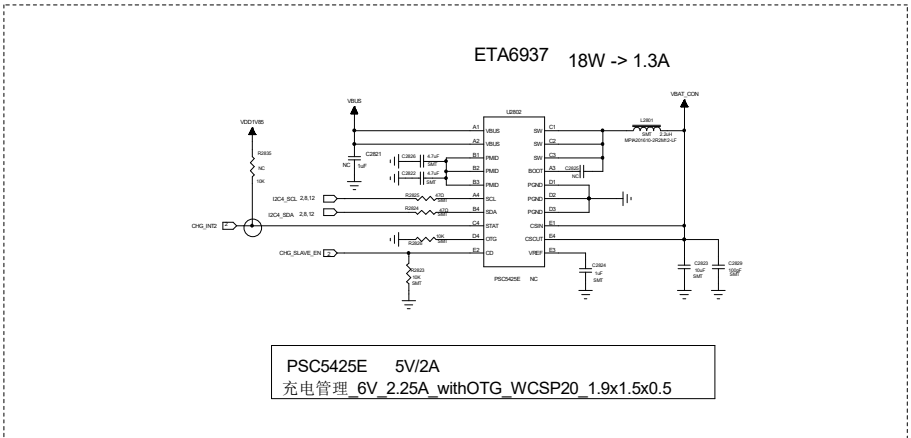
ETA6937 18W -> 1.3A

VBUS
U2802
VBAT_CON
L2801
SMT 2.2uH
MPIA201610-2R2M12-LF
VDD1V85
R2835
NC
10K
C2821
NC 1uF
C2826 4.7uF SMT
C2822 4.7uF SMT
C2825 NC
I2C4_SCL 2,8,12
I2C4_SDA 2,8,12
R2825 47Ω SMT
R2824 47Ω SMT
CHG_INT2
R2826 10K SMT
CHG_SLAVE_EN
R2823 10K SMT
A1 VBUS
A2 VBUS
B1 PMID
B2 PMID
B3 PMID
A4 SCL
B4 SDA
C4 STAT
D4 OTG
E2 CD
C1 SW
C2 SW
C3 SW
A3 BOOT
D1 PGND
D2 PGND
D3 PGND
E1 CSIN
E4 CSOUT
E3 VREF
C2824 1uF SMT
C2823 10uF SMT
C2829 100nF SMT
PSC5425E NC

PSC5425E 5V/2A
充电管理_6V_2.25A_withOTG_WCSP20_1.9x1.5x0.5